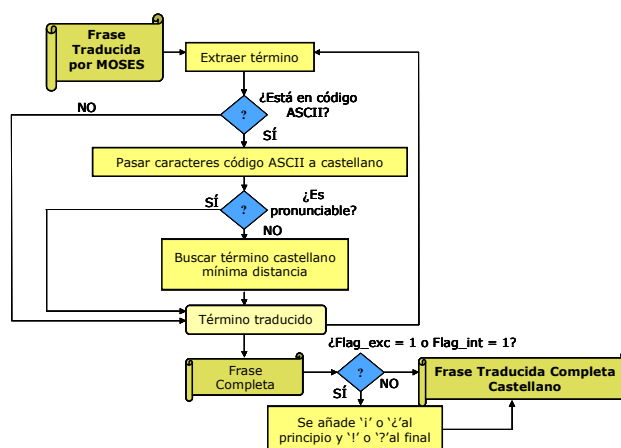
Frase Traducida por MOSES

Extraer término

?

¿Está en código ASCII?

NO

SÍ

Pasar caracteres código ASCII a castellano

SÍ

?

¿Es pronunciable?

NO

Buscar término castellano mínima distancia

Término traducido

¿Flag_exc = 1 o Flag_int = 1?

Frase Completa

?

SÍ

NO

Frase Traducida Completa Castellano

Se añade '¡' o '¿'al principio y '!' o '?'al final